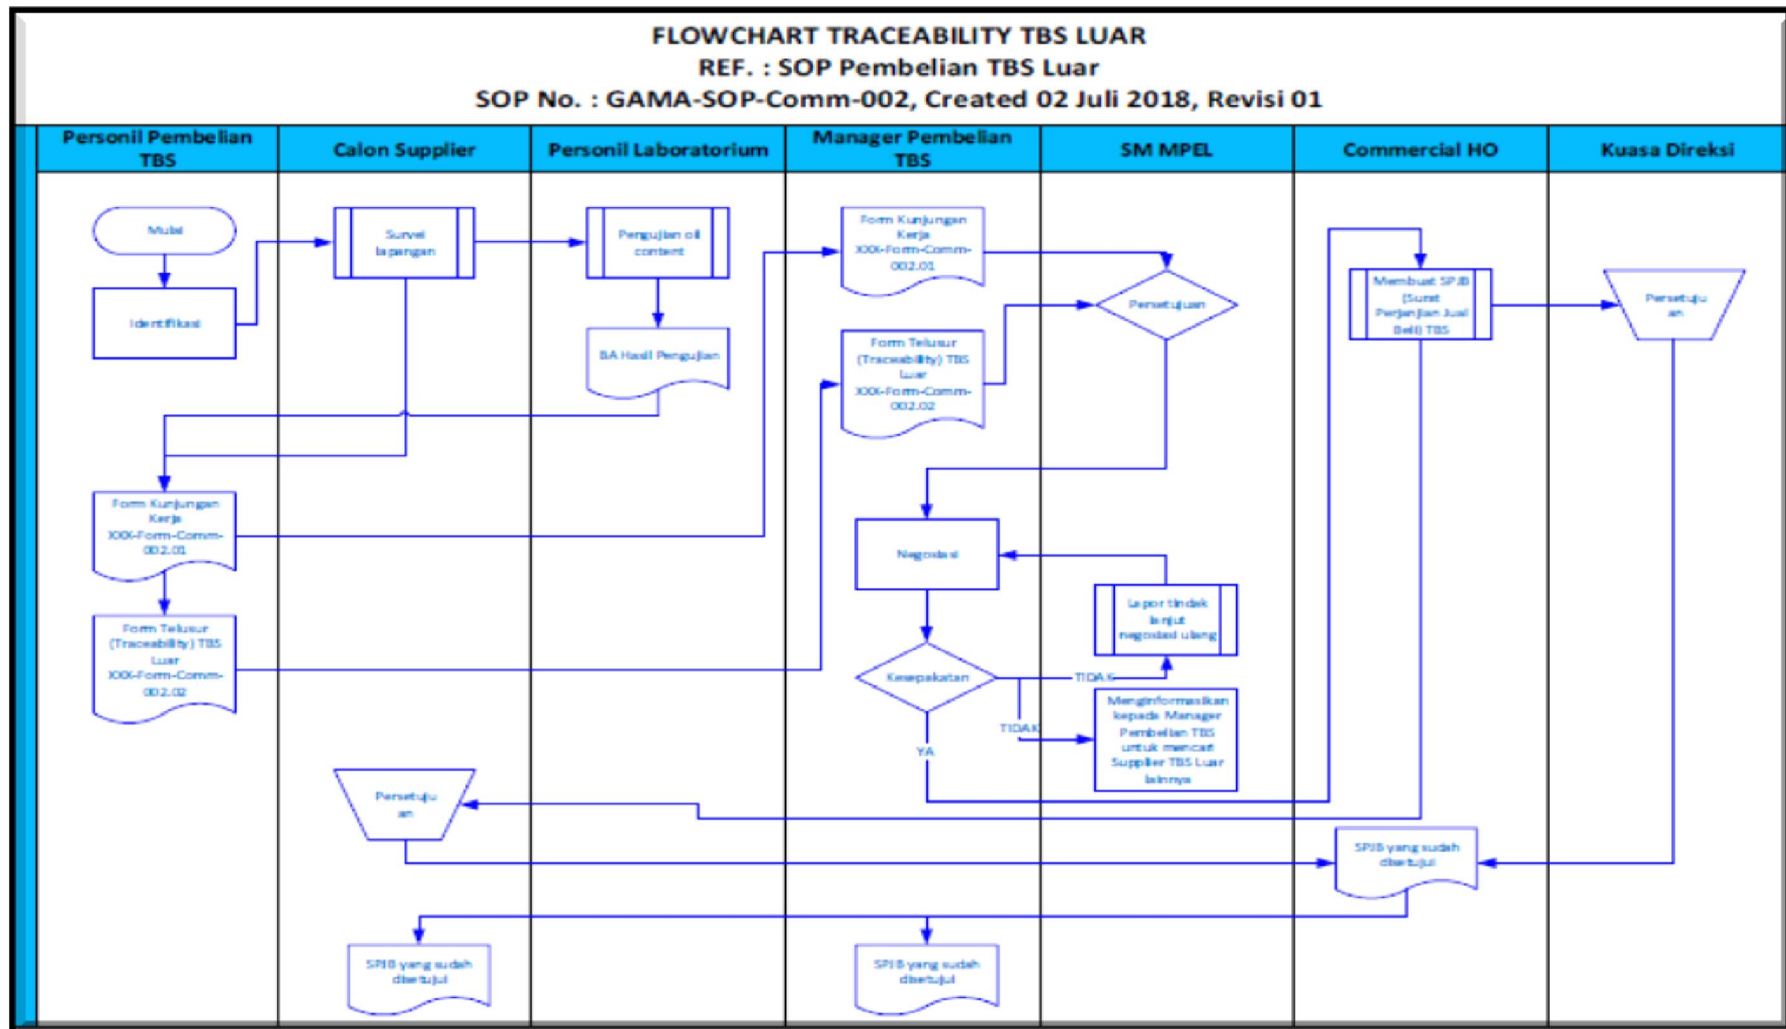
FLOWCHART TRACEABILITY TBS LUAR
REF. : SOP Pembelian TBS Luar
SOP No. : GAMA-SOP-Comm-002, Created 02 Juli 2018, Revisi 01

| Personil Pembelian TBS | Calon Supplier | Personil Laboratorium | Manager Pembelian TBS | SM MPEL | Commercial HO | Kuasa Direksi |
|---|---|---|---|---|---|---|

Mulai

Identifikasi

Survei lapangan

Pengujian oil content

BA Hasil Pengujian

Form Kunjungan Kerja XXX-Form-Comm-002.01

Form Telusur (Traceability) TBS Luar XXX-Form-Comm-002.02

Form Kunjungan Kerja XXX-Form-Comm-002.01

Form Telusur (Traceability) TBS Luar XXX-Form-Comm-002.02

Persetujuan

Negosiasi

Lapor tindak lanjut negosiasi ulang

Kesepakatan

TIDAK

TIDAK

Menginformasikan kepada Manager Pembelian TBS untuk mencari Supplier TBS Luar lainnya

YA

Membuat SPJB (Surat Perjanjian Jual Beli) TBS

Persetujuan

Persetujuan

SPJB yang sudah disetujui

SPJB yang sudah disetujui

SPJB yang sudah disetujui